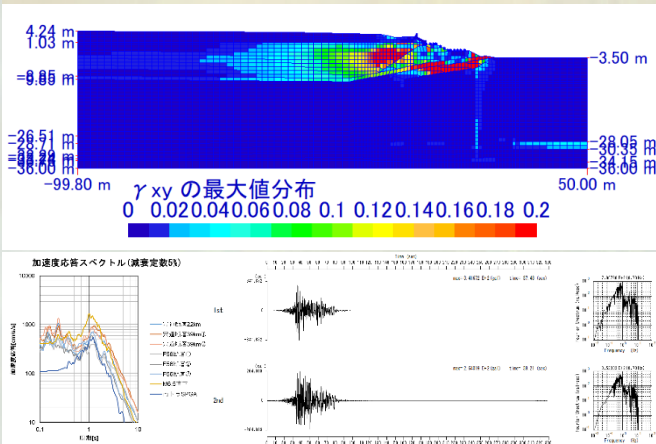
4.24 m
1.03 m
-0.05 m
-0.05 m
-26.51 m
-28.71 m
-31.29 m
-34.29 m
-36.00 m
-3.50 m
-28.05 m
-30.35 m
-34.15 m
-36.00 m
-99.80 m
50.00 m
γxy の最大値分布
0 0.02 0.04 0.06 0.08 0.1 0.12 0.14 0.16 0.18 0.2

加速度応答スペクトル (減衰定数5%)
10000
1000
100
10
0.1
1
10
周期[s]
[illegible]
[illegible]
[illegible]
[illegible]
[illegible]
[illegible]
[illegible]
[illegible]
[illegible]
1st
2nd
Time (sec)
max = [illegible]
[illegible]
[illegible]
Frequency (Hz)
Frequency (Hz)